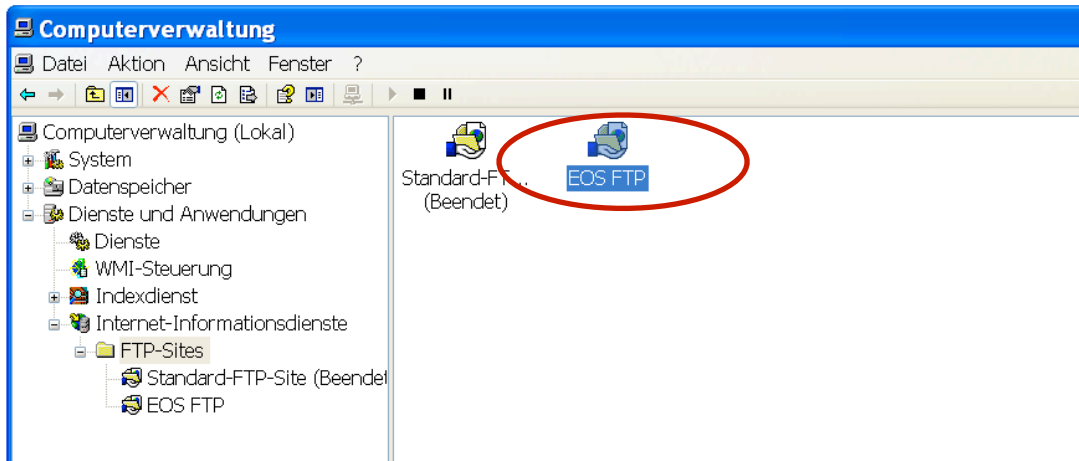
Computerverwaltung

Datei Aktion Ansicht Fenster ?

Computerverwaltung (Lokal)
System
Datenspeicher
Dienste und Anwendungen
Dienste
WMI-Steuerung
Indexdienst
Internet-Informationsdienste
FTP-Sites
Standard-FTP-Site (Beendet
EOS FTP

Standard-FT...
(Beendet)

EOS FTP